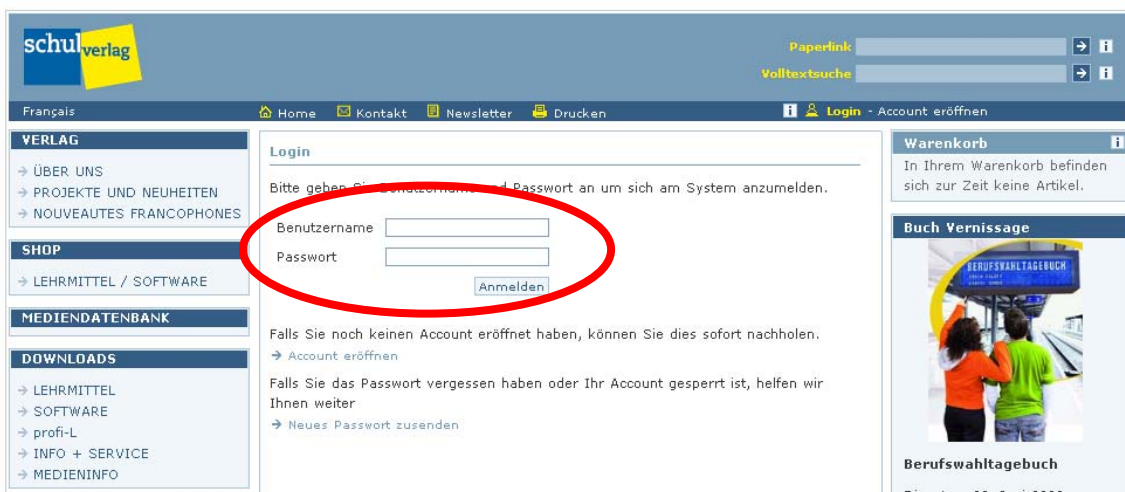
schulverlag

Paperlink
Volltextsuche

Français
Home Kontakt Newsletter Drucken
Login - Account eröffnen

VERLAG
→ ÜBER UNS
→ PROJEKTE UND NEUHEITEN
→ NOUVEAUTES FRANCOPHONES

SHOP
→ LEHRMITTEL / SOFTWARE

MEDIENDATENBANK

DOWNLOADS
→ LEHRMITTEL
→ SOFTWARE
→ profi-L
→ INFO + SERVICE
→ MEDIENINFO

Login

Bitte geben Sie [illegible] und Passwort an um sich am System anzumelden.

Benutzername
Passwort
Anmelden

Falls Sie noch keinen Account eröffnet haben, können Sie dies sofort nachholen.
→ Account eröffnen

Falls Sie das Passwort vergessen haben oder Ihr Account gesperrt ist, helfen wir Ihnen weiter
→ Neues Passwort zusenden

Warenkorb
In Ihrem Warenkorb befinden sich zur Zeit keine Artikel.

Buch Vernissage
BERUFSWAHLTAGEBUCH

Berufswahltagebuch